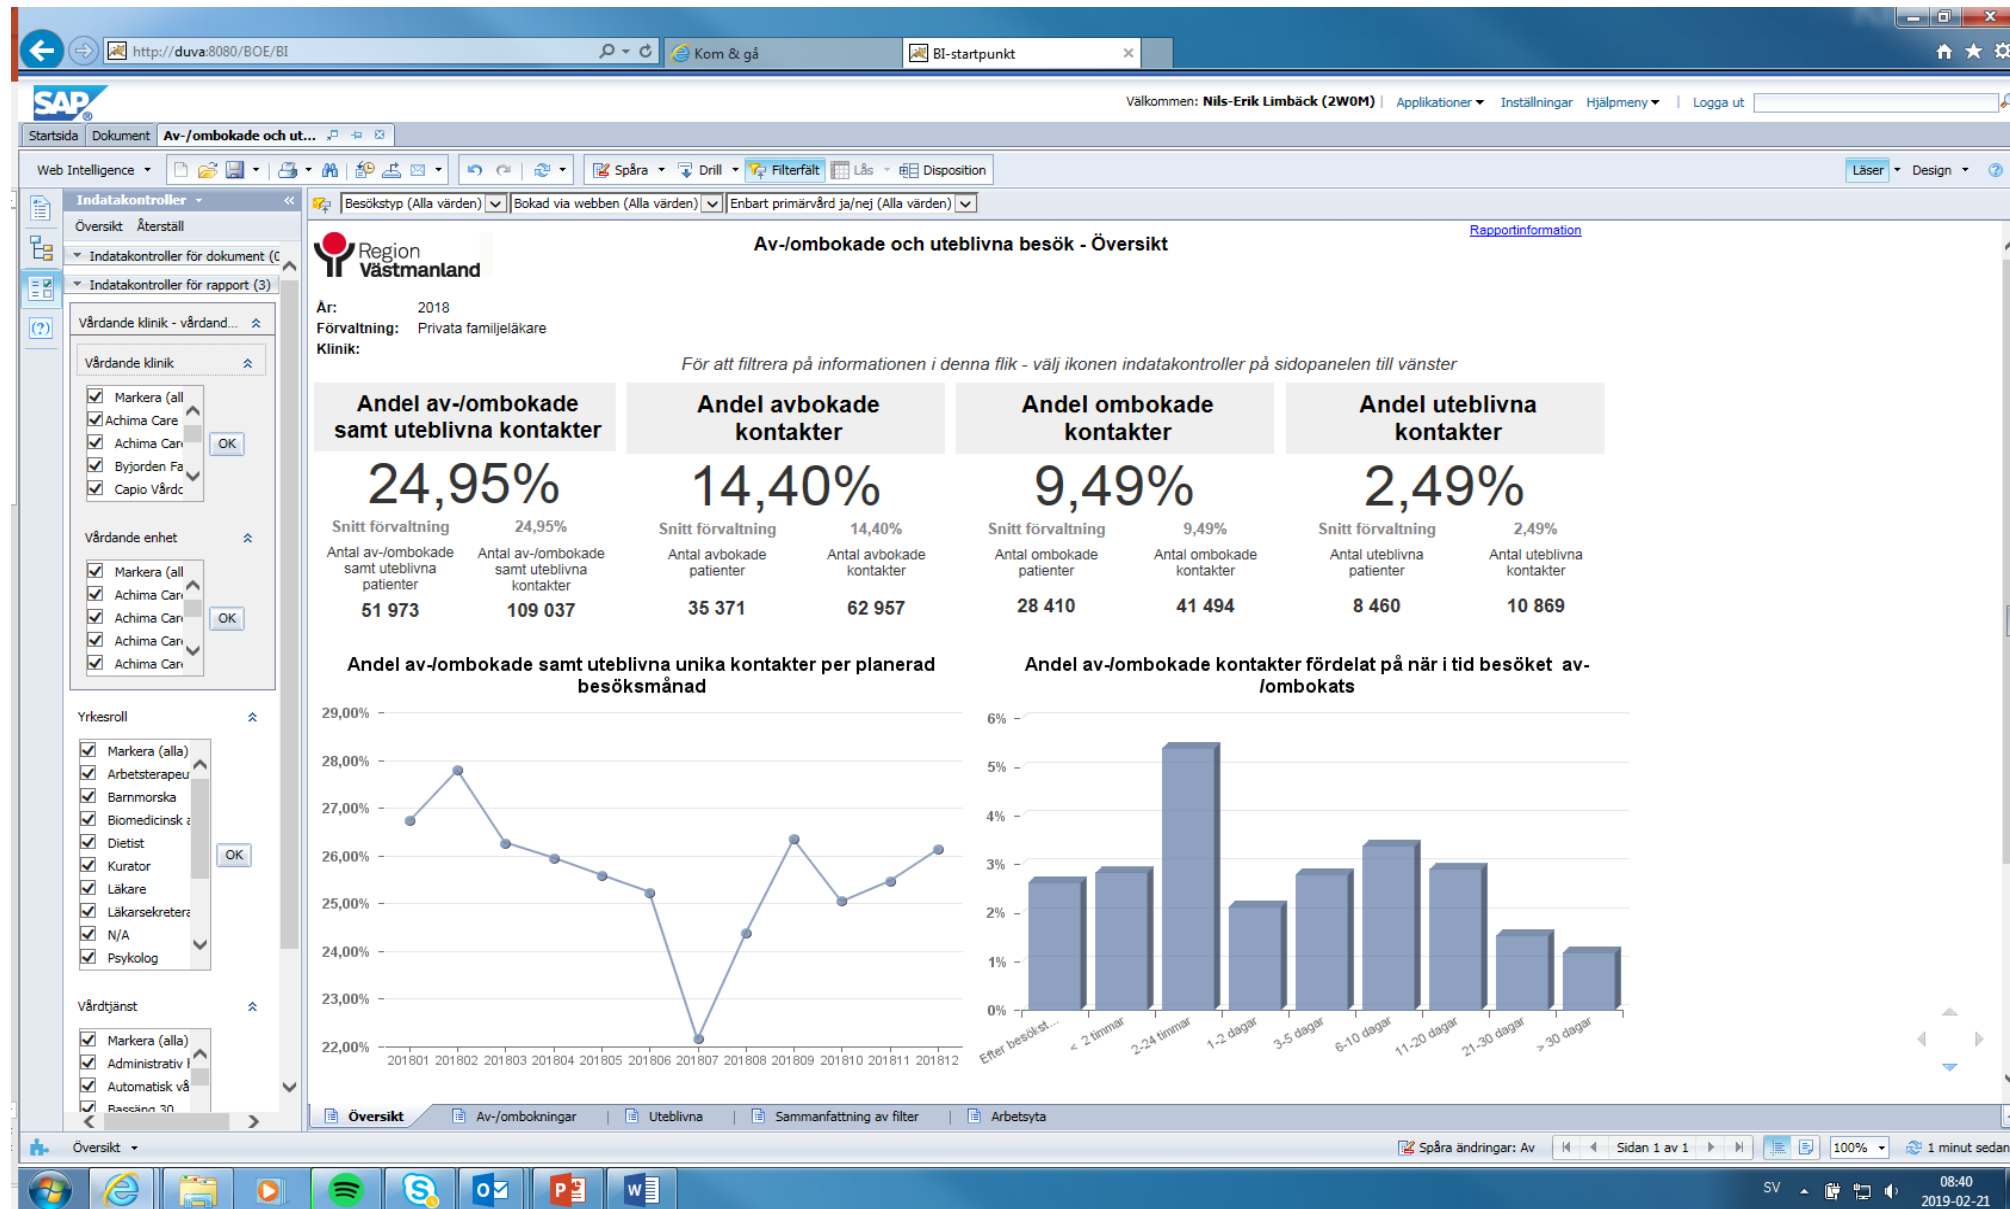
http://duva:8080/BOE/BI
Kom & gå
BI-startpunkt

SAP

Välkommen: Nils-Erik Limbäck (2W0M) | Applikationer | Inställningar | Hjälpmeny | Logga ut

Startsida | Dokument | Av-/ombokade och ut...

Web Intelligence | Spåra | Drill | Filterfält | Lås | Disposition | Läser | Design

Indatakontroller
Översikt Återställ
Indatakontroller för dokument (0
Indatakontroller för rapport (3)
Vårdande klinik - vårdand...
Vårdande klinik
Markera (all
Achima Care
Achima Car
Byjorden Fa
Capio Vårdc
OK
Vårdande enhet
Markera (all
Achima Car
Achima Car
Achima Car
Achima Car
OK
Yrkesroll
Markera (alla)
Arbetsterapeu
Barnmorska
Biomedicinsk a
Dietist
Kurator
Läkare
Läkarsekretera
N/A
Psykolog
OK
Vårdtjänst
Markera (alla)
Administrativ I
Automatisk vå
Bassäng 30

Besökstyp (Alla värden) | Bokad via webben (Alla värden) | Enbart primärvård ja/nej (Alla värden)

Region Västmanland

Av-/ombokade och uteblivna besök - Översikt

Rapportinformation

År: 2018
Förvaltning: Privata familjeläkare
Klinik:

För att filtrera på informationen i denna flik - välj ikonen indatakontroller på sidopanelen till vänster

Andel av-/ombokade samt uteblivna kontakter
24,95%
Snitt förvaltning 24,95%
Antal av-/ombokade samt uteblivna patienter 51 973
Antal av-/ombokade samt uteblivna kontakter 109 037

Andel avbokade kontakter
14,40%
Snitt förvaltning 14,40%
Antal avbokade patienter 35 371
Antal avbokade kontakter 62 957

Andel ombokade kontakter
9,49%
Snitt förvaltning 9,49%
Antal ombokade patienter 28 410
Antal ombokade kontakter 41 494

Andel uteblivna kontakter
2,49%
Snitt förvaltning 2,49%
Antal uteblivna patienter 8 460
Antal uteblivna kontakter 10 869

Andel av-/ombokade samt uteblivna unika kontakter per planerad besöksmånad
29,00%
28,00%
27,00%
26,00%
25,00%
24,00%
23,00%
22,00%
201801 201802 201803 201804 201805 201806 201807 201808 201809 201810 201811 201812

Andel av-/ombokade kontakter fördelat på när i tid besöket av-/ombokats
6%
5%
4%
3%
2%
1%
0%
Efter besökst... < 2 timmar 2-24 timmar 1-2 dagar 3-5 dagar 6-10 dagar 11-20 dagar 21-30 dagar > 30 dagar

Översikt | Av-/ombokningar | Uteblivna | Sammanfattning av filter | Arbetsyta

Översikt
Spåra ändringar: Av | Sidan 1 av 1 | 100% | 1 minut sedan

SV 08:40 2019-02-21